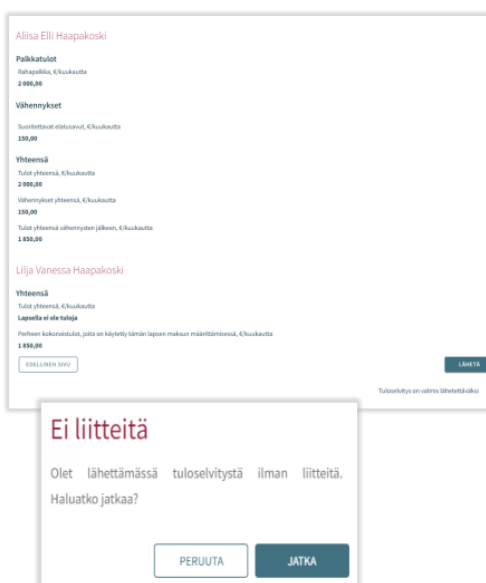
Aliisa Elli Haapakoski

Palkkatulot

Ilahapalkka, €/kuukautta

2 000,00

Vähennykset

Suoritettavat elatusavut, €/kuukautta

150,00

Yhteensä

Tulot yhteensä, €/kuukautta

2 000,00

Vähennykset yhteensä, €/kuukautta

150,00

Tulot yhteensä vähennysten jälkeen, €/kuukautta

1 850,00

Lilja Vanessa Haapakoski

Yhteensä

Tulot yhteensä, €/kuukautta

Lapsella ei ole tuloja

Perheen kokonaistulot, joita on käytetty tämän lapsen maksun määrittämisessä, €/kuukautta

1 850,00

EDELLINEN SIVU

LÄHETÄ

Tuloselvitys on valmis lähetettäväksi

Ei liitteitä

Olet lähettämässä tuloselvitystä ilman liitteitä. Haluatko jatkaa?

PERUUTA

JATKA